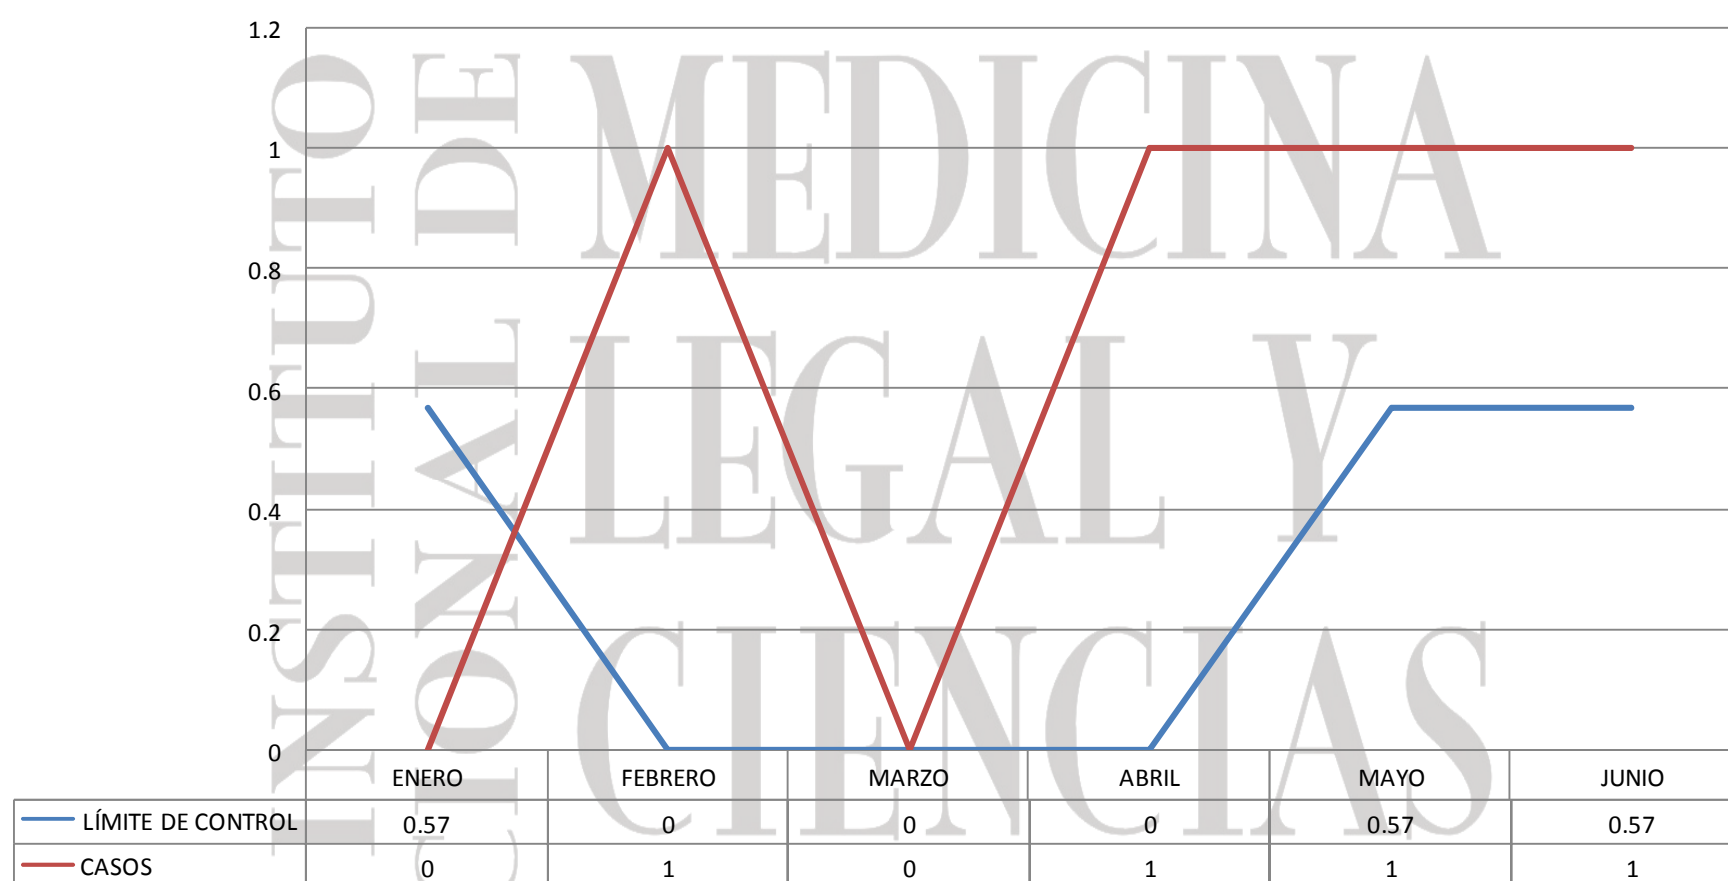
1.2
1
0.8
0.6
0.4
0.2
0

INSTITUTO NACIONAL DE MEDICINA LEGAL Y CIENCIAS

| | ENERO | FEBRERO | MARZO | ABRIL | MAYO | JUNIO |
|---|---|---|---|---|---|---|
| LÍMITE DE CONTROL | 0.57 | 0 | 0 | 0 | 0.57 | 0.57 |
| CASOS | 0 | 1 | 0 | 1 | 1 | 1 |